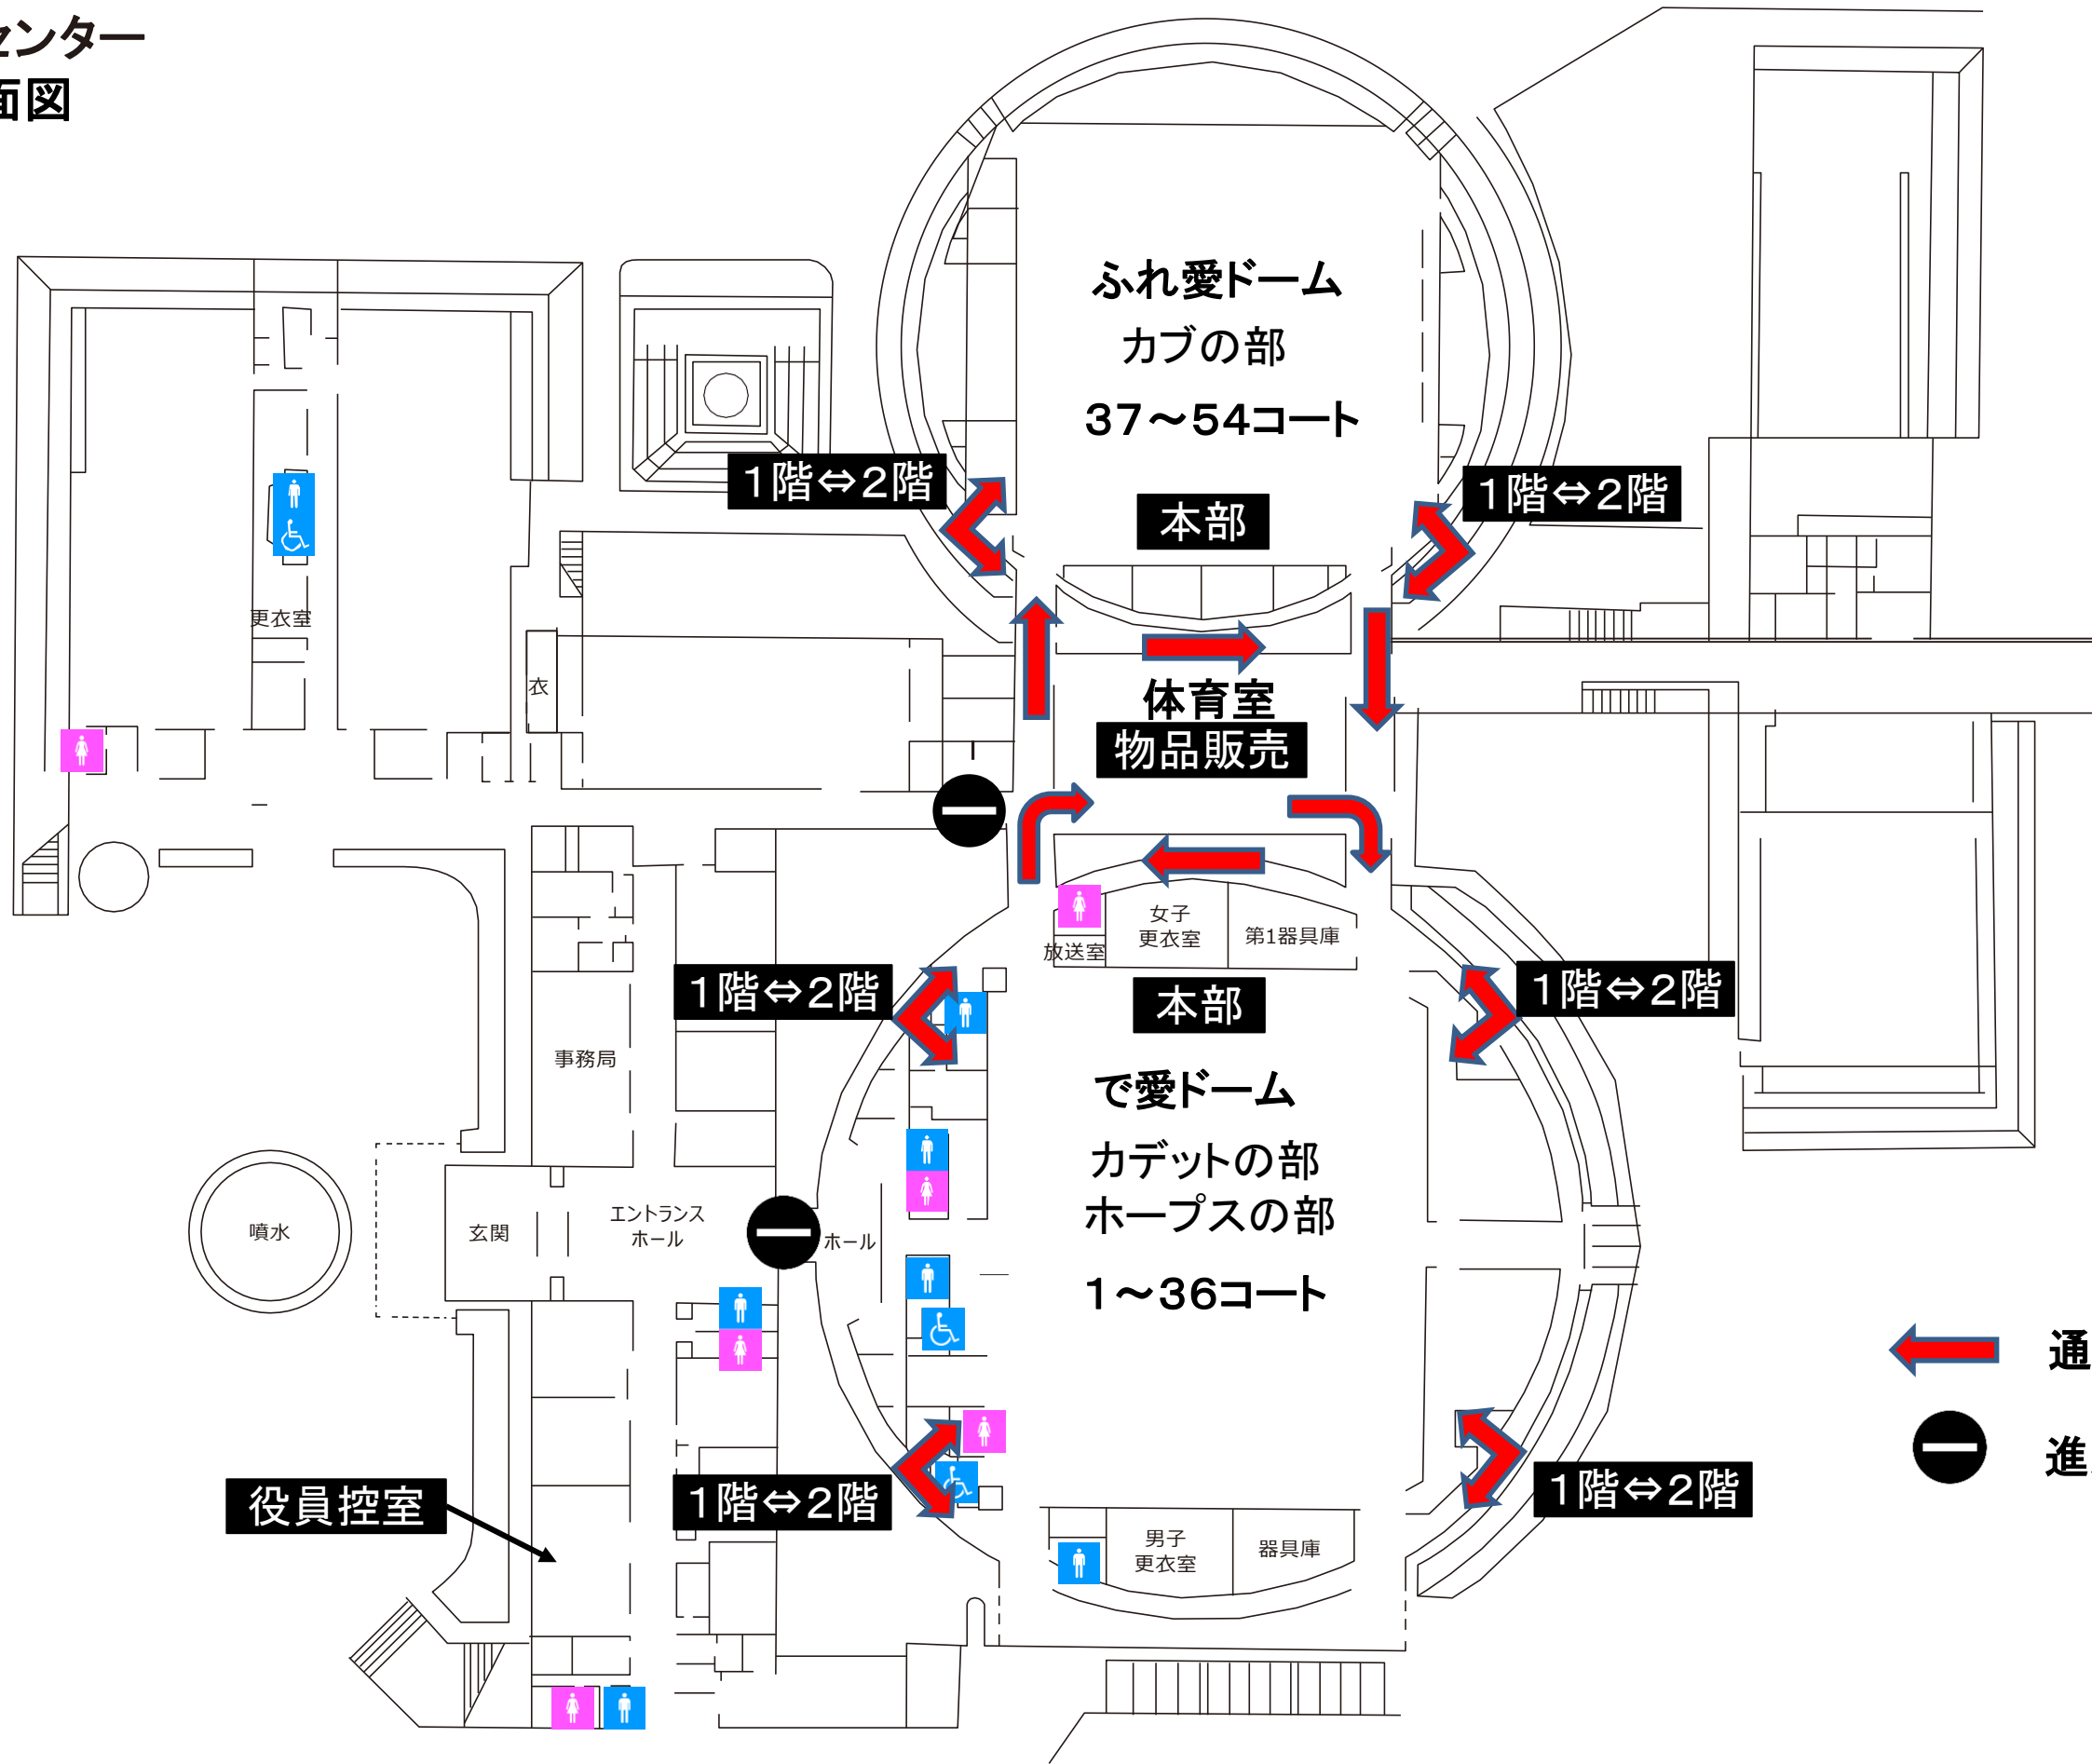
センター
面図

ふれ愛ドーム
カブの部
37～54コート

1階⇔2階
本部
1階⇔2階

更衣室
衣

体育室
物品販売

女子
更衣室
第1器具庫
放送室

1階⇔2階
本部
1階⇔2階

事務局

で愛ドーム
カデットの部
ホープスの部
1～36コート

噴水
玄関
エントランス
ホール
ホール

役員控室
1階⇔2階
1階⇔2階

男子
更衣室
器具庫

通
進